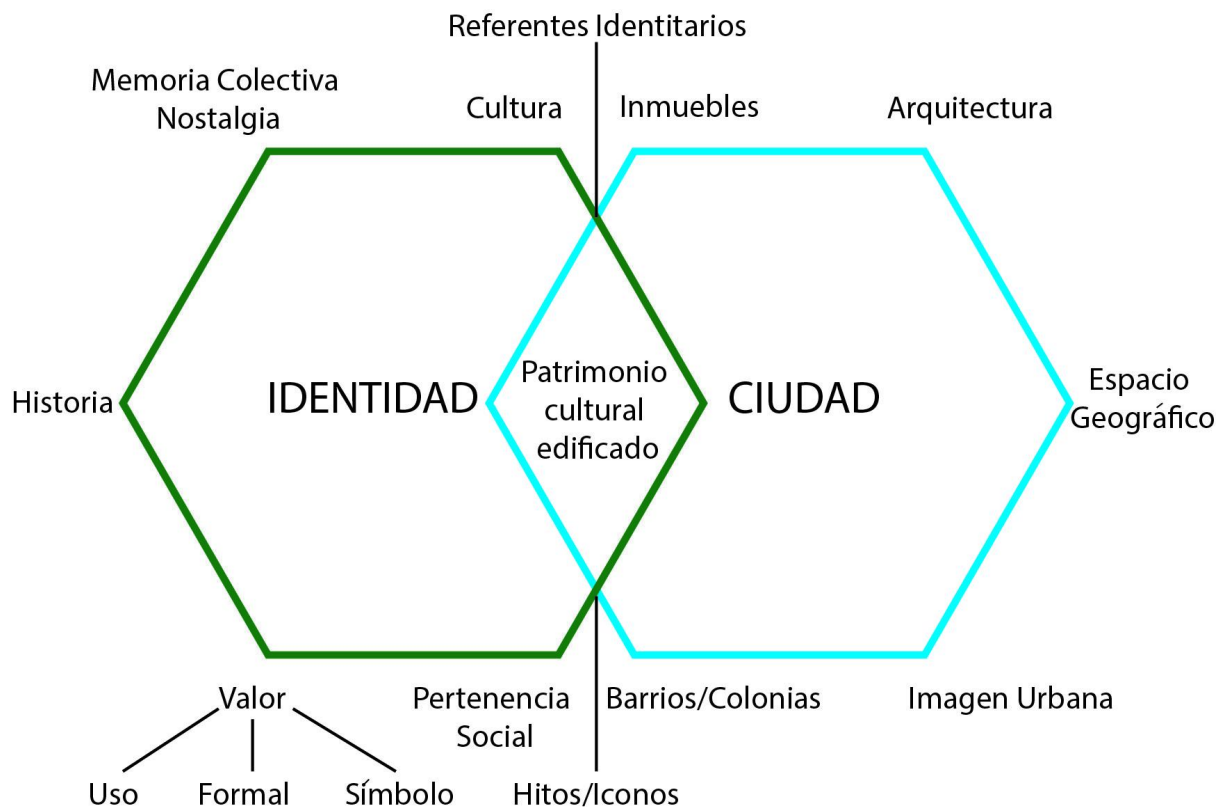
Referentes Identitarios

Memoria Colectiva
Nostalgia

Cultura

Inmuebles

Arquitectura

Historia

IDENTIDAD

Patrimonio cultural edificado

CIUDAD

Espacio Geográfico

Valor

Pertenencia Social

Barrios/Colonias

Imagen Urbana

Uso

Formal

Símbolo

Hitos/Iconos